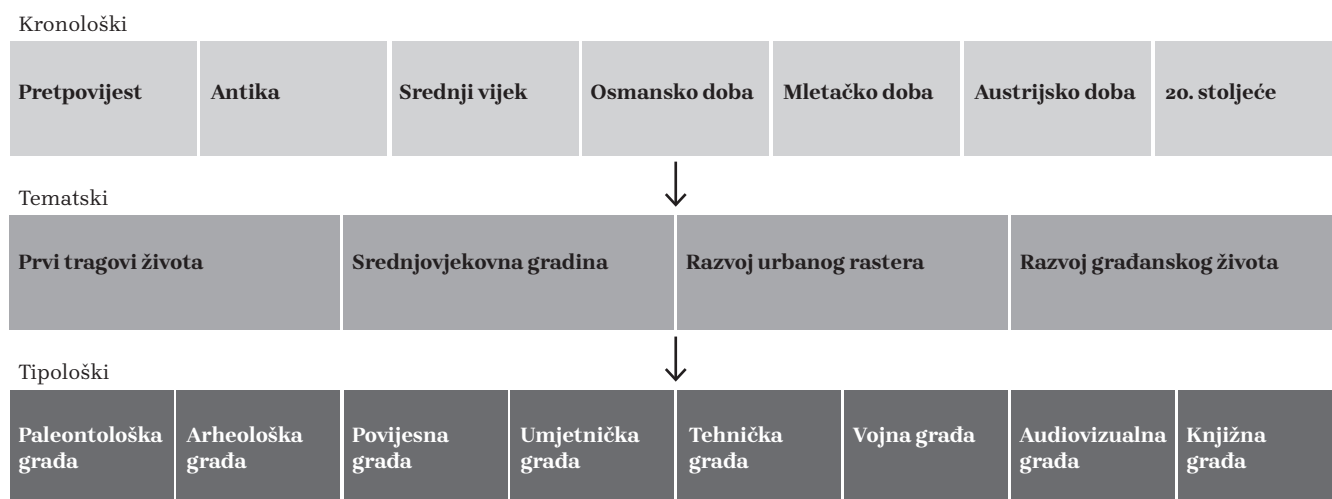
Kronološki

| Pretpovijest | Antika | Srednji vijek | Osmansko doba | Mletačko doba | Austrijsko doba | 20. stoljeće |
|---|---|---|---|---|---|---|

Tematski

| Prvi tragovi života | Srednjovjekovna gradina | Razvoj urbanog rastera | Razvoj građanskog života |
|---|---|---|---|

Tipološki

| Paleontološka građa | Arheološka građa | Povijesna građa | Umjetnička građa | Tehnička građa | Vojna građa | Audiovizualna građa | Knjižna građa |
|---|---|---|---|---|---|---|---|